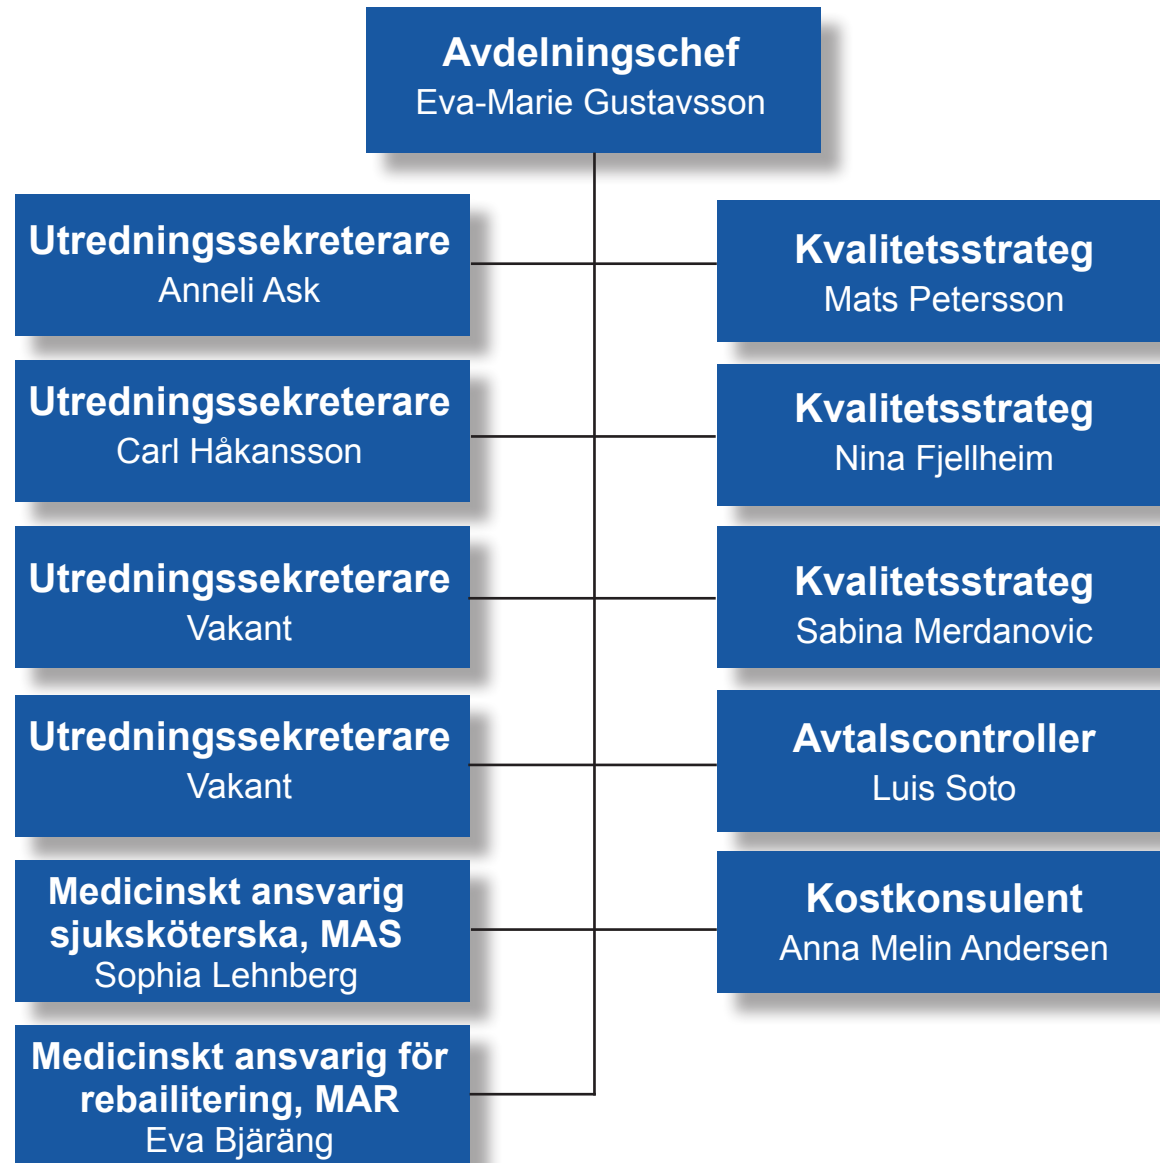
Avdelningschef
Eva-Marie Gustavsson

Utredningssekreterare
Anneli Ask

Kvalitetsstrateg
Mats Petersson

Utredningssekreterare
Carl Håkansson

Kvalitetsstrateg
Nina Fjellheim

Utredningssekreterare
Vakant

Kvalitetsstrateg
Sabina Merdanovic

Utredningssekreterare
Vakant

Avtalscontroller
Luis Soto

Medicinskt ansvarig sjuksköterska, MAS
Sophia Lehnberg

Kostkonsulent
Anna Melin Andersen

Medicinskt ansvarig för rebailitering, MAR
Eva Bjäräng